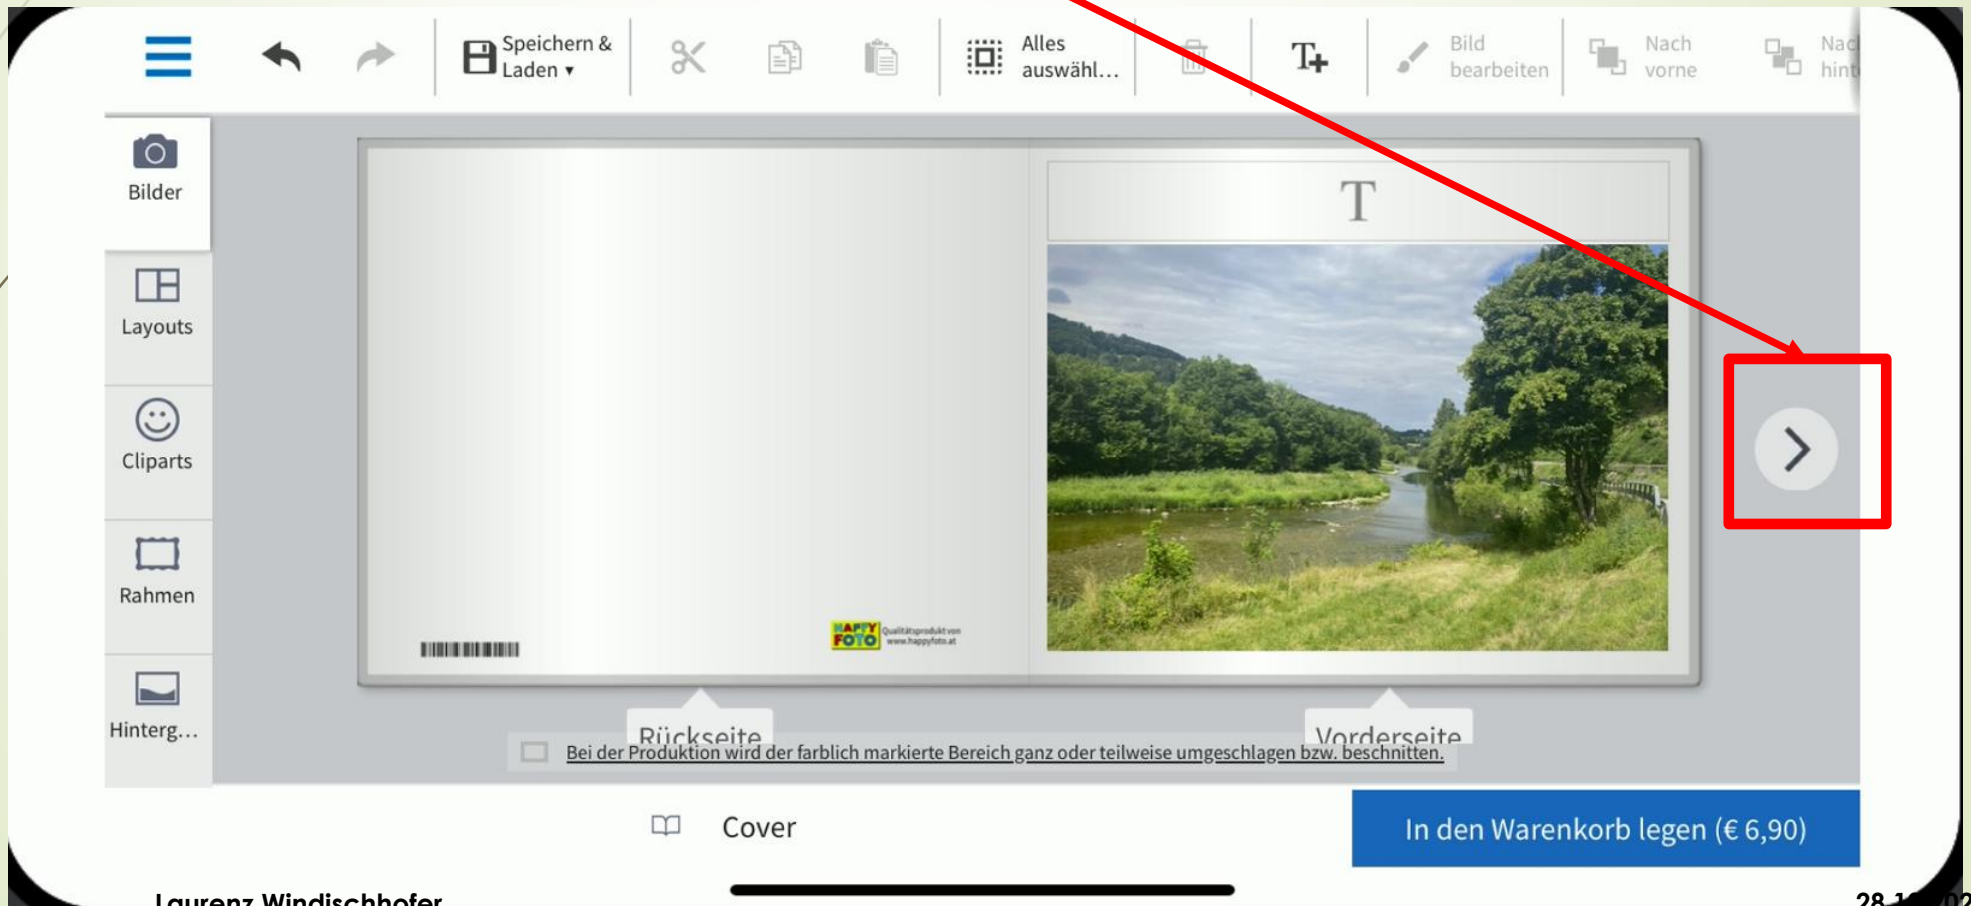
Speichern & Laden ▾

Alles auswähl...

T+

Bild bearbeiten

Nach vorne

Nac hint

Bilder

Layouts

Cliparts

Rahmen

Hinterg...

T

HAPPY FOTO Qualitätsprodukt von www.happyfoto.at

Rückseite

Vorderseite

Bei der Produktion wird der farblich markierte Bereich ganz oder teilweise umgeschlagen bzw. beschnitten.

Cover

In den Warenkorb legen (€ 6,90)

Laurenz Windischhofer

28.1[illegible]